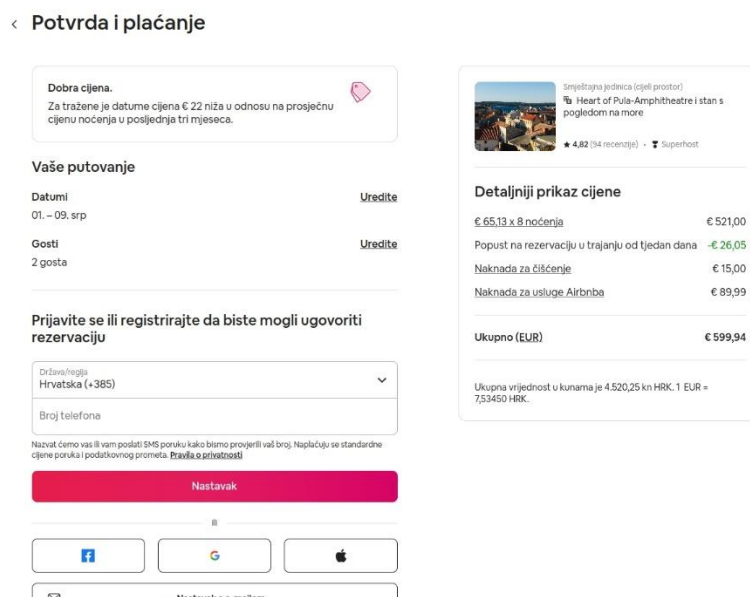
‹ Potvrda i plaćanje

Dobra cijena.
Za tražene je datume cijena € 22 niža u odnosu na prosječnu cijenu noćenja u posljednja tri mjeseca.

Vaše putovanje

Datumi
01. – 09. srp
Uredite

Gosti
2 gosta
Uredite

Prijavite se ili registrirajte da biste mogli ugovoriti rezervaciju

Država/regija
Hrvatska (+385)

Broj telefona

Nazvat ćemo vas ili vam poslati SMS poruku kako bismo provjerili vaš broj. Naplaćuju se standardne cijene poruka i podatkovnog prometa. Pravila o privatnosti

Nastavak

ili

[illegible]

Smještajna jedinica (cijeli prostor)
Heart of Pula-Amphitheatre i stan s pogledom na more
★ 4,82 (94 recenzije) · Superhost

Detaljniji prikaz cijene

| | |
|---|---|
| € 65,13 x 8 noćenja | € 521,00 |
| Popust na rezervaciju u trajanju od tjedan dana | -€ 26,05 |
| Naknada za čišćenje | € 15,00 |
| Naknada za usluge Airbnba | € 89,99 |
| Ukupno (EUR) | € 599,94 |

Ukupna vrijednost u kunama je 4.520,25 kn HRK. 1 EUR = 7,53450 HRK.